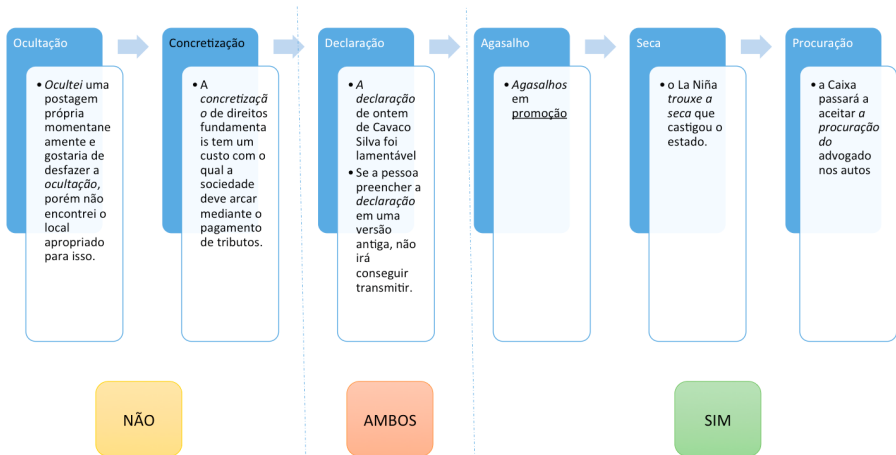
Ocultação

• *Ocultei* uma postagem própria momentaneamente e gostaria de desfazer a *ocultação*, porém não encontrei o local apropriado para isso.

Concretização

• A *concretização* de direitos fundamentais tem um custo com o qual a sociedade deve arcar mediante o pagamento de tributos.

Declaração

• *A declaração* de ontem de Cavaco Silva foi lamentável
• Se a pessoa preencher a *declaração* em uma versão antiga, não irá conseguir transmitir.

Agasalho

• *Agasalhos* em promoção

Seca

• o La Niña *trouxe a seca* que castigou o estado.

Procuração

• a Caixa passará a aceitar *a procuração do* advogado nos autos

NÃO

AMBOS

SIM